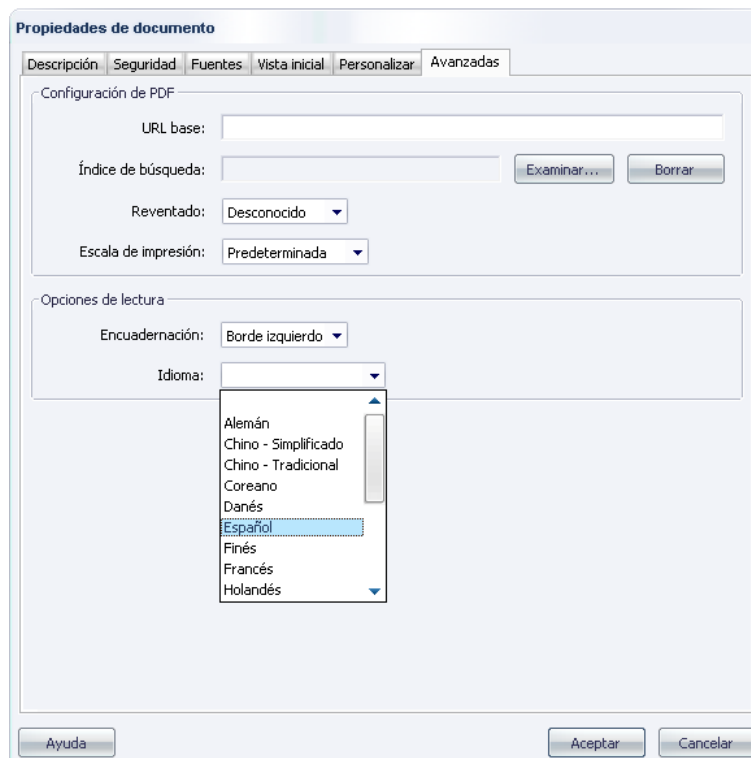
Propiedades de documento

Descripción | Seguridad | Fuentes | Vista inicial | Personalizar | Avanzadas

Configuración de PDF

URL base:

Índice de búsqueda: Examinar... Borrar

Reventado: Desconocido

Escala de impresión: Predeterminada

Opciones de lectura

Encuadernación: Borde izquierdo

Idioma:

Alemán
Chino - Simplificado
Chino - Tradicional
Coreano
Danés
Español
Finés
Francés
Holandés

Ayuda

Aceptar Cancelar